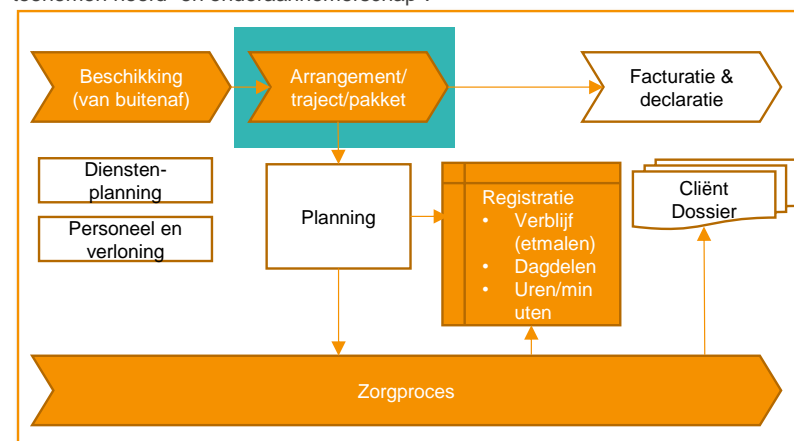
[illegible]

Beschikking (van buitenaf)

Arrangement/ traject/pakket

Facturatie & declaratie

Diensten-planning

Personeel en verloning

Planning

Registratie
• Verblijf (etmalen)
• Dagdelen
• Uren/min uten

Cliënt Dossier

Zorgproces